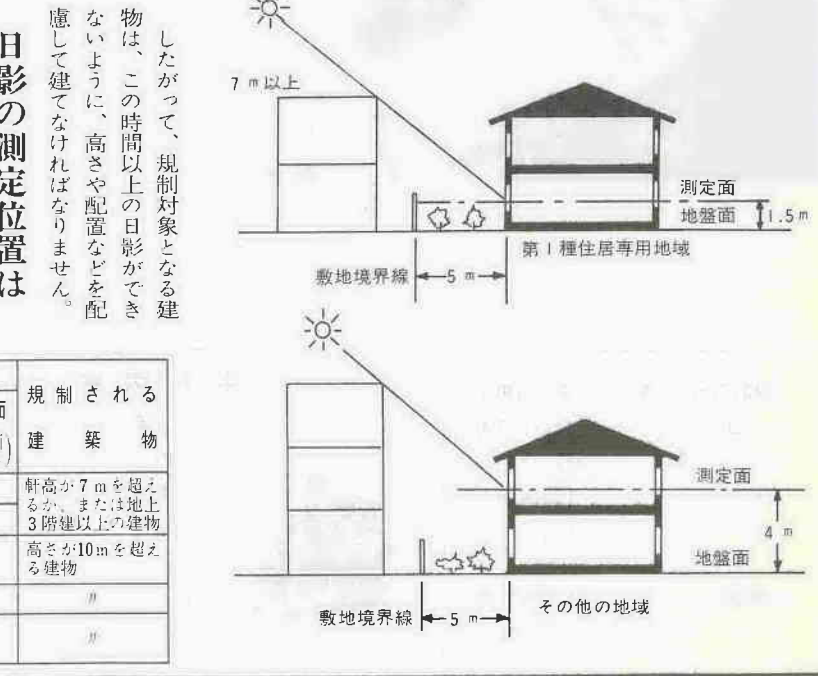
日影の測定位置は

したがって、規制対象となる建物は、この時間以上の日影ができないように、高さや配置などを配慮して建てなければなりません。

7m以上

測定面

地盤面

1.5m

第1種住居専用地域

敷地境界線

5m

| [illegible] | 規制される建築物 |
|---|---|
| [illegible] | 軒高が7mを超えるか、または地上3階建以上の建物 |
| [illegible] | 高さが10mを超える建物 |
| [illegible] | 〃 |
| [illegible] | 〃 |

測定面

4m

地盤面

敷地境界線

5m

その他の地域